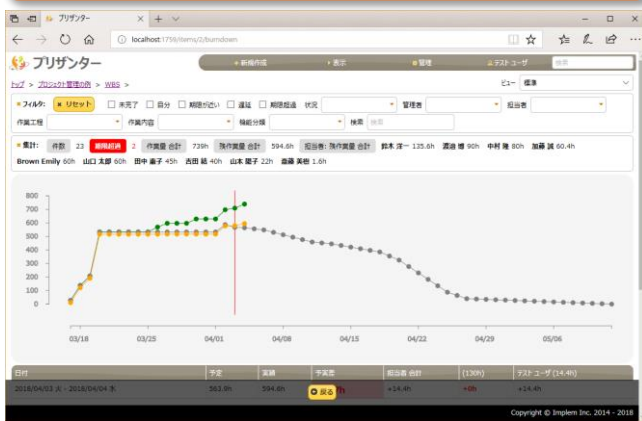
プリザンター

localhost:1759/items/2/burndown

プリザンター

新規作成 表示 管理 テスト ユーザ 検索

トップ > プロジェクト管理の例 > WBS >

ビュー 標準

フィルタ: リセット 未完了 自分 期限が近い 遅延 期限超過 状況 管理者 担当者

作業工程 作業内容 機能分類 検索 検索

集計: 件数 23 期限超過 2 作業量 合計 739h 完了作業量 合計 594.6h 担当者: 完了作業量 合計 鈴木 洋一 135.6h 渡辺 博 90h 中村 隆 80h 加藤 誠 60.4h Brown Emily 60h 山口 太郎 60h 田中 直子 45h 吉田 聡 40h 山本 陽子 22h 斎藤 美佐 1.6h

800
700
600
500
400
300
200
100
0

03/18 03/25 04/01 04/08 04/15 04/22 04/29 05/06

| 日付 | 予定 | 実績 | 予実差 | 担当者 合計 | (130h) | テスト ユーザ (14.4h) |
|---|---|---|---|---|---|---|
| 2018/04/03 火 - 2018/04/04 水 | 563.6h | 594.6h | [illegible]h | +14.4h | +0h | +14.4h |

戻る

Copyright © Implem Inc. 2014 - 2018